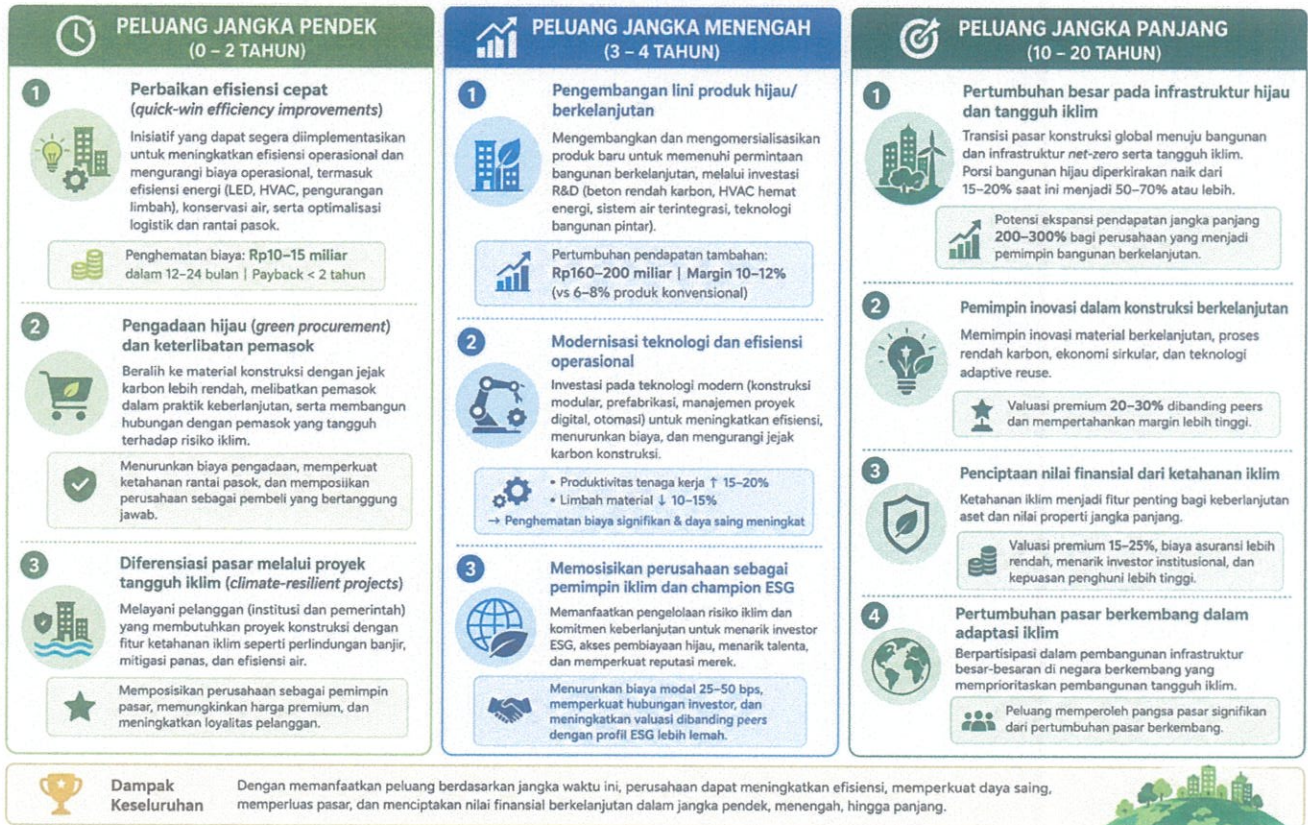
PELUANG JANGKA PENDEK
(0 – 2 TAHUN)

1
Perbaikan efisiensi cepat
(quick-win efficiency improvements)
Inisiatif yang dapat segera diimplementasikan untuk meningkatkan efisiensi operasional dan mengurangi biaya operasional, termasuk efisiensi energi (LED, HVAC, pengurangan limbah), konservasi air, serta optimalisasi logistik dan rantai pasok.

Penghematan biaya: Rp10–15 miliar dalam 12–24 bulan | Payback < 2 tahun

2
Pengadaan hijau (green procurement) dan keterlibatan pemasok
Beralih ke material konstruksi dengan jejak karbon lebih rendah, melibatkan pemasok dalam praktik keberlanjutan, serta membangun hubungan dengan pemasok yang tangguh terhadap risiko iklim.

Menurunkan biaya pengadaan, memperkuat ketahanan rantai pasok, dan memposisikan perusahaan sebagai pembeli yang bertanggung jawab.

3
Diferensiasi pasar melalui proyek tangguh iklim (climate-resilient projects)
Melayani pelanggan (institusi dan pemerintah) yang membutuhkan proyek konstruksi dengan fitur ketahanan iklim seperti perlindungan banjir, mitigasi panas, dan efisiensi air.

Memposisikan perusahaan sebagai pemimpin pasar, memungkinkan harga premium, dan meningkatkan loyalitas pelanggan.

PELUANG JANGKA MENENGAH
(3 – 4 TAHUN)

1
Pengembangan lini produk hijau/berkelanjutan
Mengembangkan dan mengomersialisasikan produk baru untuk memenuhi permintaan bangunan berkelanjutan, melalui investasi R&D (beton rendah karbon, HVAC hemat energi, sistem air terintegrasi, teknologi bangunan pintar).

Pertumbuhan pendapatan tambahan:
Rp160–200 miliar | Margin 10–12%
(vs 6–8% produk konvensional)

2
Modernisasi teknologi dan efisiensi operasional
Investasi pada teknologi modern (konstruksi modular, prefabrikasi, manajemen proyek digital, otomasi) untuk meningkatkan efisiensi, menurunkan biaya, dan mengurangi jejak karbon konstruksi.

• Produktivitas tenaga kerja ↑ 15–20%
• Limbah material ↓ 10–15%
→ Penghematan biaya signifikan & daya saing meningkat

3
Memosisikan perusahaan sebagai pemimpin iklim dan champion ESG
Memanfaatkan pengelolaan risiko iklim dan komitmen keberlanjutan untuk menarik investor ESG, akses pembiayaan hijau, menarik talenta, dan memperkuat reputasi merek.

Menurunkan biaya modal 25–50 bps, memperkuat hubungan investor, dan meningkatkan valuasi dibanding peers dengan profil ESG lebih lemah.

PELUANG JANGKA PANJANG
(10 – 20 TAHUN)

1
Pertumbuhan besar pada infrastruktur hijau dan tangguh iklim
Transisi pasar konstruksi global menuju bangunan dan infrastruktur net-zero serta tangguh iklim. Porsi bangunan hijau diperkirakan naik dari 15–20% saat ini menjadi 50–70% atau lebih.

Potensi ekspansi pendapatan jangka panjang 200–300% bagi perusahaan yang menjadi pemimpin bangunan berkelanjutan.

2
Pemimpin inovasi dalam konstruksi berkelanjutan
Memimpin inovasi material berkelanjutan, proses rendah karbon, ekonomi sirkular, dan teknologi adaptive reuse.

Valuasi premium 20–30% dibanding peers dan mempertahankan margin lebih tinggi.

3
Penciptaan nilai finansial dari ketahanan iklim
Ketahanan iklim menjadi fitur penting bagi keberlanjutan aset dan nilai properti jangka panjang.

Valuasi premium 15–25%, biaya asuransi lebih rendah, menarik investor institusional, dan kepuasan penghuni lebih tinggi.

4
Pertumbuhan pasar berkembang dalam adaptasi iklim
Berpartisipasi dalam pembangunan infrastruktur besar-besaran di negara berkembang yang memprioritaskan pembangunan tangguh iklim.

Peluang memperoleh pangsa pasar signifikan dari pertumbuhan pasar berkembang.

Dampak Keseluruhan
Dengan memanfaatkan peluang berdasarkan jangka waktu ini, perusahaan dapat meningkatkan efisiensi, memperkuat daya saing, memperluas pasar, dan menciptakan nilai finansial berkelanjutan dalam jangka pendek, menengah, hingga panjang.